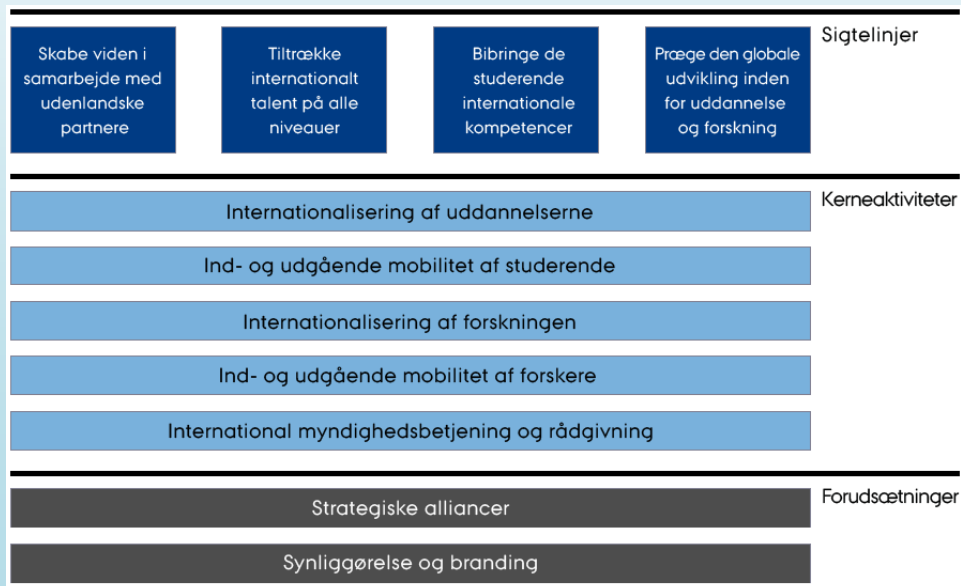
Skabe viden i samarbejde med udenlandske partnere

Tiltrække internationalt talent på alle niveauer

Bibringe de studerende internationale kompetencer

Præge den globale udvikling inden for uddannelse og forskning

Sigtelinjer

Internationalisering af uddannelserne

Ind- og udgående mobilitet af studerende

Internationalisering af forskningen

Ind- og udgående mobilitet af forskere

International myndighedsbetjening og rådgivning

Kerneaktiviteter

Strategiske alliancer

Synliggørelse og branding

Forudsætninger